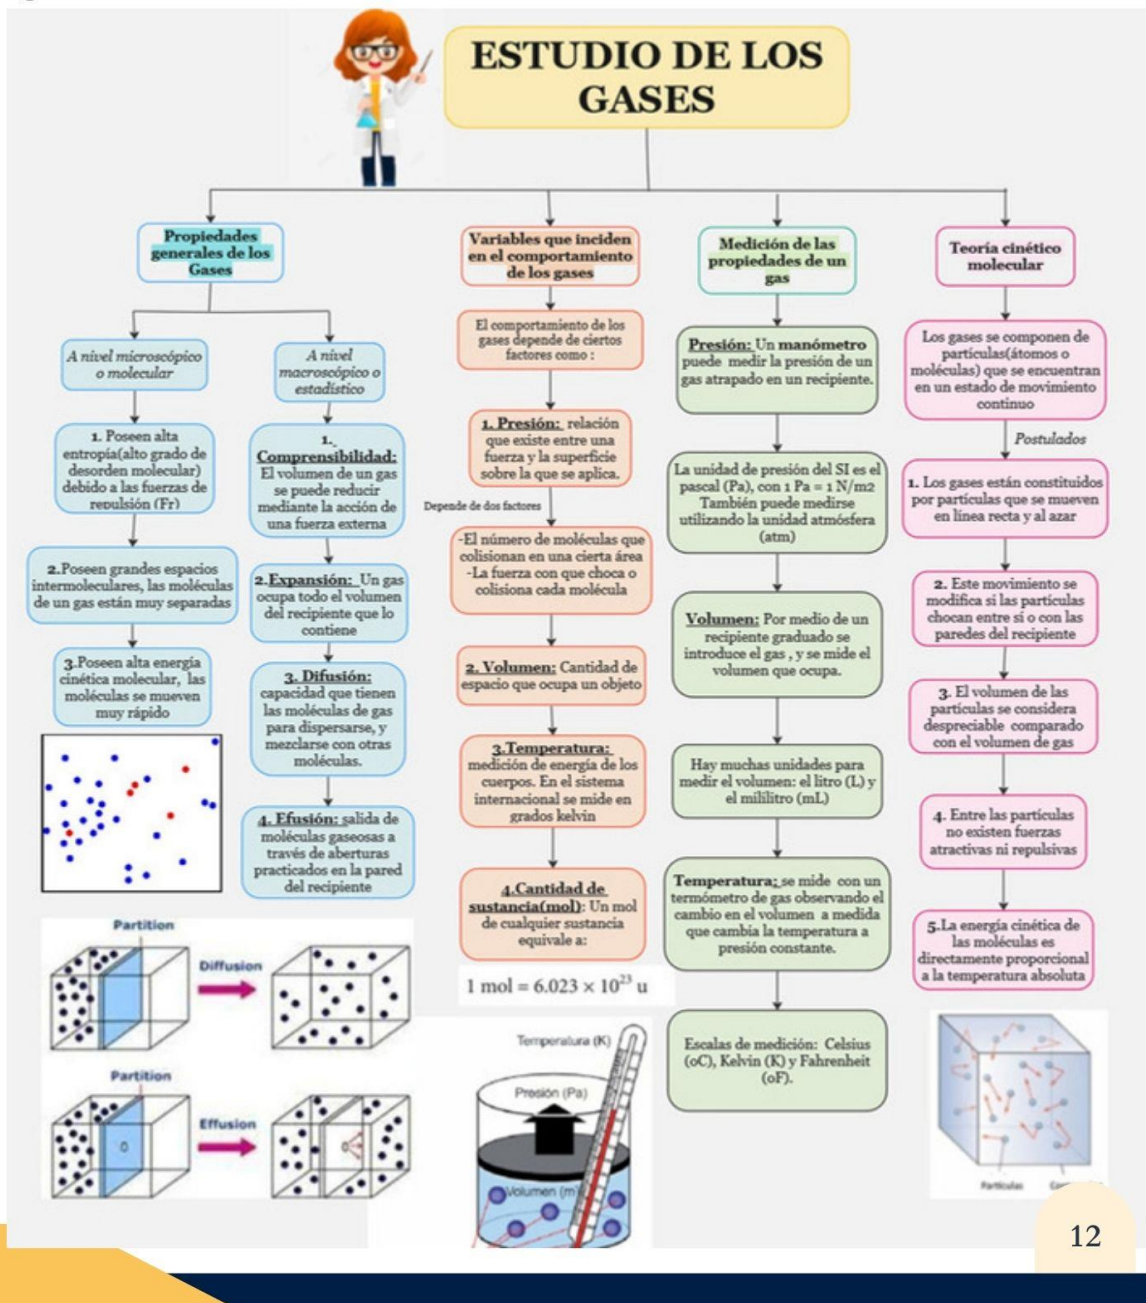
ESTUDIO DE LOS GASES

Propiedades generales de los Gases

A nivel microscópico o molecular

1. Poseen alta entropía(alto grado de desorden molecular) debido a las fuerzas de repulsión (Fr)

2.Poseen grandes espacios intermoleculares, las moléculas de un gas están muy separadas

3.Poseen alta energía cinética molecular, las moléculas se mueven muy rápido

A nivel macroscópico o estadístico

1. Comprensibilidad: El volumen de un gas se puede reducir mediante la acción de una fuerza externa

2.Expansión: Un gas ocupa todo el volumen del recipiente que lo contiene

3. Difusión: capacidad que tienen las moléculas de gas para dispersarse, y mezclarse con otras moléculas.

4. Efusión: salida de moléculas gaseosas a través de aberturas practicados en la pared del recipiente

Partition

Diffusion

Partition

Effusion

Variables que inciden en el comportamiento de los gases

El comportamiento de los gases depende de ciertos factores como :

1. Presión: relación que existe entre una fuerza y la superficie sobre la que se aplica.

Depende de dos factores

-El número de moléculas que colisionan en una cierta área
-La fuerza con que choca o colisiona cada molécula

2. Volumen: Cantidad de espacio que ocupa un objeto

3.Temperatura: medición de energía de los cuerpos. En el sistema internacional se mide en grados kelvin

4.Cantidad de sustancia(mol): Un mol de cualquier sustancia equivale a:

1 mol = $6.023 \times 10^{23}$ u

Temperatura (K)

Presión (Pa)

Volumen (m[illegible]

Medición de las propiedades de un gas

Presión: Un manómetro puede medir la presión de un gas atrapado en un recipiente.

La unidad de presión del SI es el pascal (Pa), con 1 Pa = 1 N/m2 También puede medirse utilizando la unidad atmósfera (atm)

Volumen: Por medio de un recipiente graduado se introduce el gas , y se mide el volumen que ocupa.

Hay muchas unidades para medir el volumen: el litro (L) y el mililitro (mL)

Temperatura: se mide con un termómetro de gas observando el cambio en el volumen a medida que cambia la temperatura a presión constante.

Escalas de medición: Celsius (oC), Kelvin (K) y Fahrenheit (oF).

Teoría cinético molecular

Los gases se componen de partículas(átomos o moléculas) que se encuentran en un estado de movimiento continuo

Postulados

1. Los gases están constituidos por partículas que se mueven en línea recta y al azar

2. Este movimiento se modifica si las partículas chocan entre sí o con las paredes del recipiente

3. El volumen de las partículas se considera despreciable comparado con el volumen de gas

4. Entre las partículas no existen fuerzas atractivas ni repulsivas

5.La energía cinética de las moléculas es directamente proporcional a la temperatura absoluta

Partículas

12